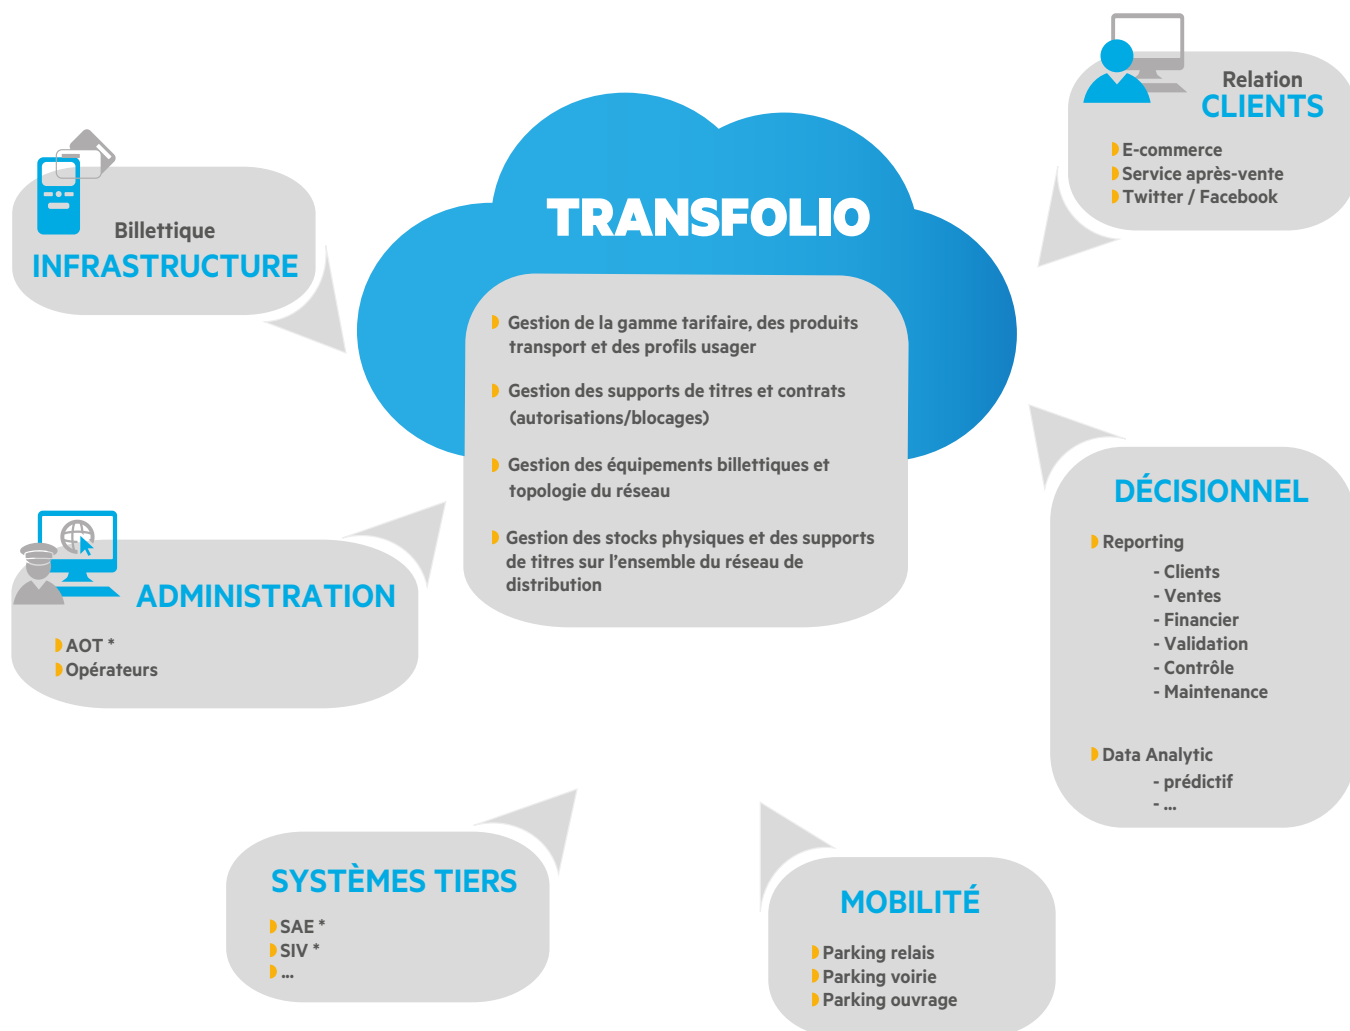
TRANSFOLIO

Gestion de la gamme tarifaire, des produits transport et des profils usager

Gestion des supports de titres et contrats (autorisations/blocages)

Gestion des équipements billettiques et topologie du réseau

Gestion des stocks physiques et des supports de titres sur l'ensemble du réseau de distribution

Billettique
INFRASTRUCTURE

Relation
CLIENTS

E-commerce
Service après-vente
Twitter / Facebook

DÉCISIONNEL

Reporting
- Clients
- Ventes
- Financier
- Validation
- Contrôle
- Maintenance

Data Analytic
- prédictif
- ...

ADMINISTRATION

AOT *
Opérateurs

SYSTÈMES TIERS

SAE *
SIV *
...

MOBILITÉ

Parking relais
Parking voirie
Parking ouvrage